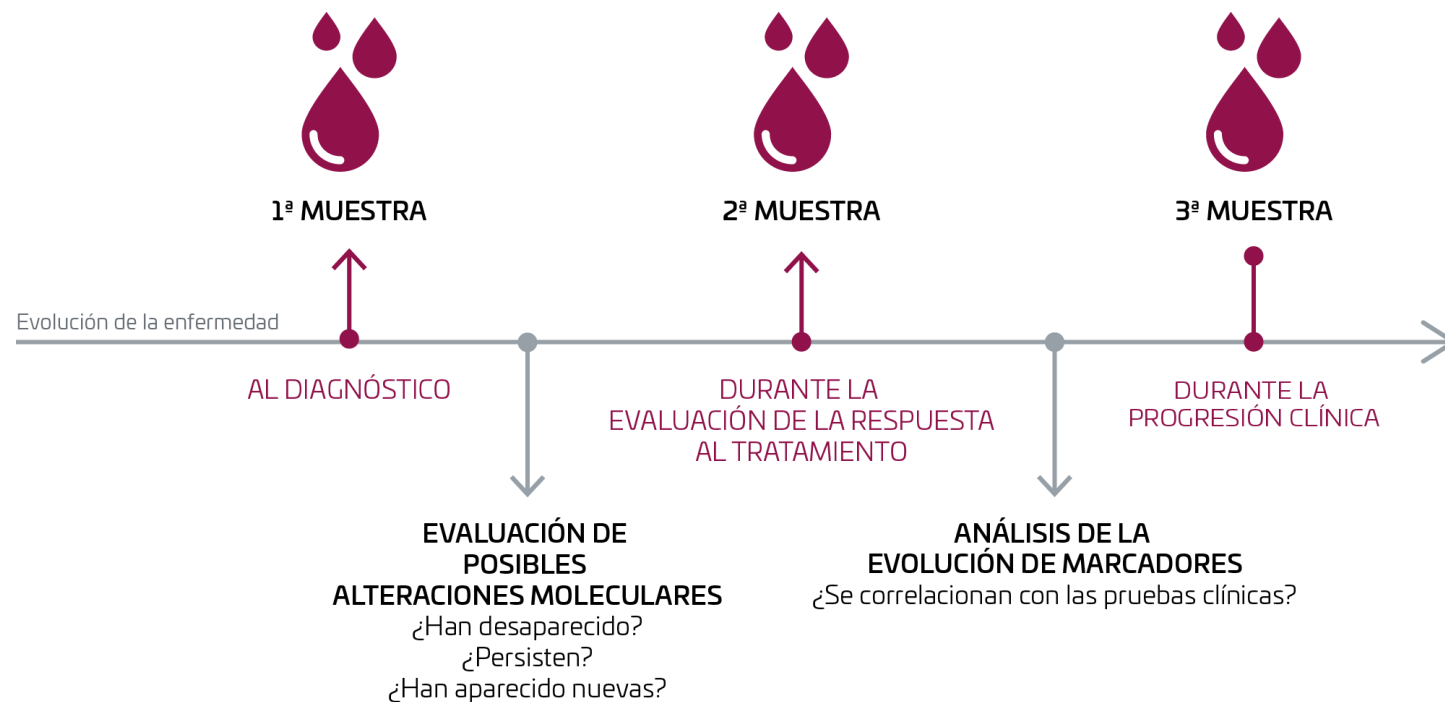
1ª MUESTRA

2ª MUESTRA

3ª MUESTRA

Evolución de la enfermedad

AL DIAGNÓSTICO

DURANTE LA EVALUACIÓN DE LA RESPUESTA AL TRATAMIENTO

DURANTE LA PROGRESIÓN CLÍNICA

EVALUACIÓN DE POSIBLES ALTERACIONES MOLECULARES
¿Han desaparecido?
¿Persisten?
¿Han aparecido nuevas?

ANÁLISIS DE LA EVOLUCIÓN DE MARCADORES
¿Se correlacionan con las pruebas clínicas?